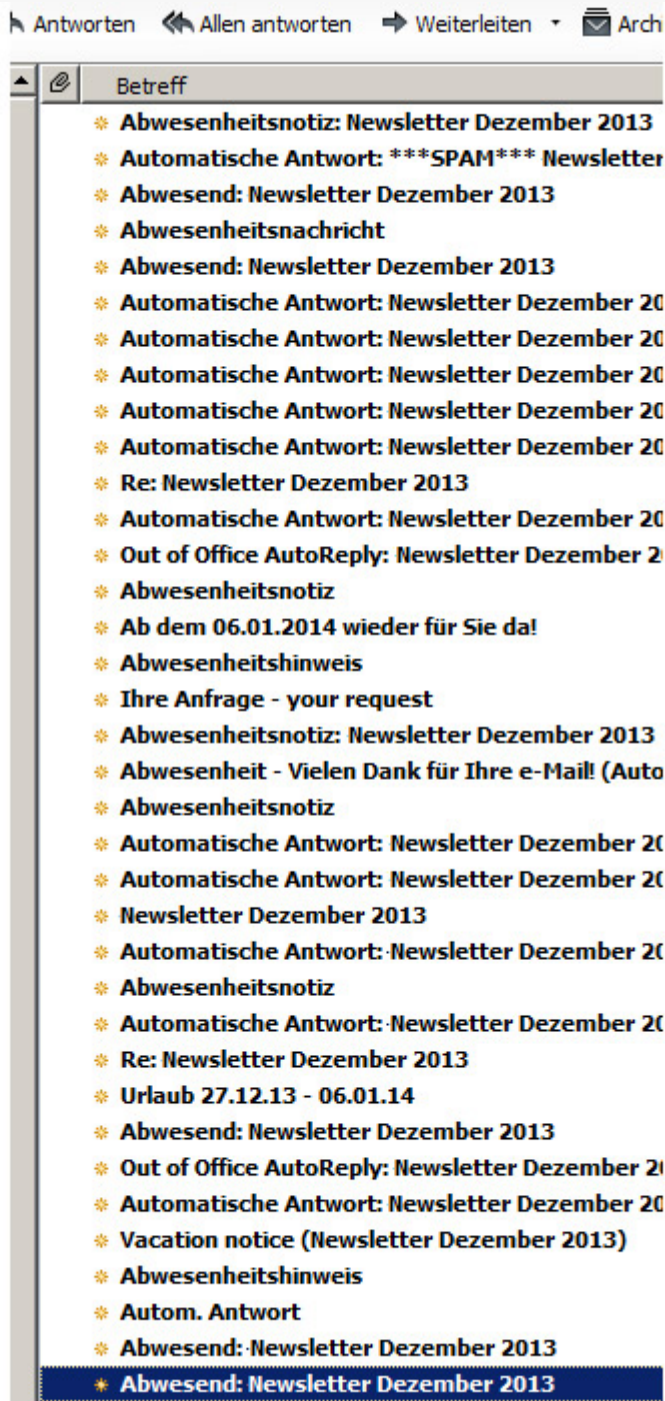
Antworten Allen antworten Weiterleiten Arch

Betreff

Abwesenheitsnotiz: Newsletter Dezember 2013
Automatische Antwort: ***SPAM*** Newsletter
Abwesend: Newsletter Dezember 2013
Abwesenheitsnachricht
Abwesend: Newsletter Dezember 2013
Automatische Antwort: Newsletter Dezember 20
Automatische Antwort: Newsletter Dezember 20
Automatische Antwort: Newsletter Dezember 20
Automatische Antwort: Newsletter Dezember 20
Automatische Antwort: Newsletter Dezember 20
Re: Newsletter Dezember 2013
Automatische Antwort: Newsletter Dezember 20
Out of Office AutoReply: Newsletter Dezember 2
Abwesenheitsnotiz
Ab dem 06.01.2014 wieder für Sie da!
Abwesenheitshinweis
Ihre Anfrage - your request
Abwesenheitsnotiz: Newsletter Dezember 2013
Abwesenheit - Vielen Dank für Ihre e-Mail! (Auto
Abwesenheitsnotiz
Automatische Antwort: Newsletter Dezember 20
Automatische Antwort: Newsletter Dezember 20
Newsletter Dezember 2013
Automatische Antwort: Newsletter Dezember 20
Abwesenheitsnotiz
Automatische Antwort: Newsletter Dezember 20
Re: Newsletter Dezember 2013
Urlaub 27.12.13 - 06.01.14
Abwesend: Newsletter Dezember 2013
Out of Office AutoReply: Newsletter Dezember 2
Automatische Antwort: Newsletter Dezember 20
Vacation notice (Newsletter Dezember 2013)
Abwesenheitshinweis
Autom. Antwort
Abwesend: Newsletter Dezember 2013
Abwesend: Newsletter Dezember 2013